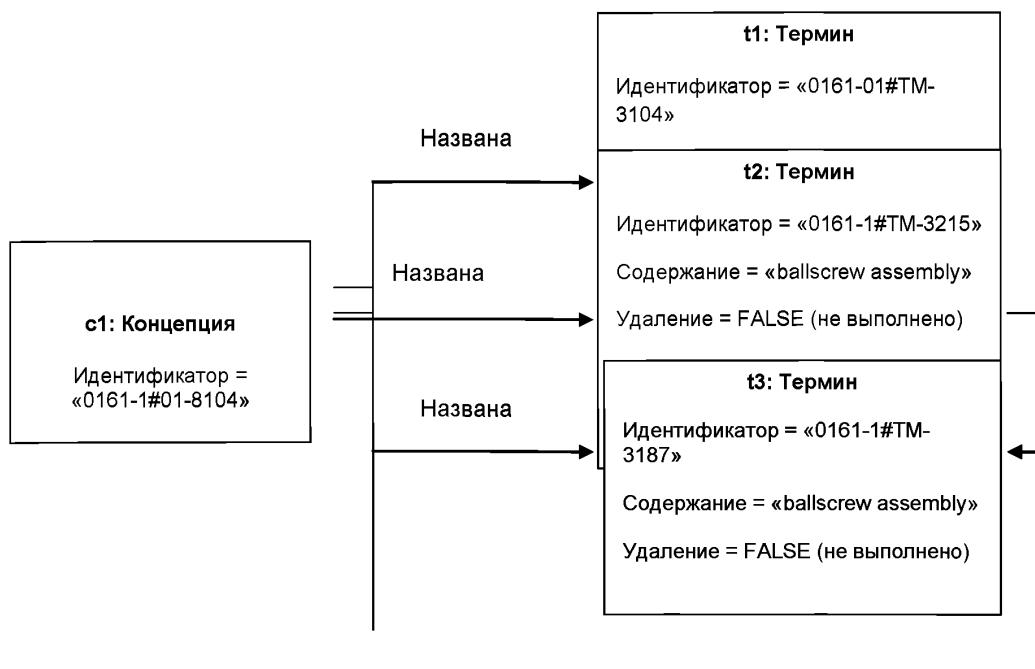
t1: Термин

Идентификатор = «0161-01#TM-3104»

Названа

t2: Термин

Идентификатор = «0161-1#TM-3215»

Содержание = «ballscrew assembly»

Удаление = FALSE (не выполнено)

c1: Концепция

Идентификатор = «0161-1#01-8104»

Названа

Названа

t3: Термин

Идентификатор = «0161-1#TM-3187»

Содержание = «ballscrew assembly»

Удаление = FALSE (не выполнено)